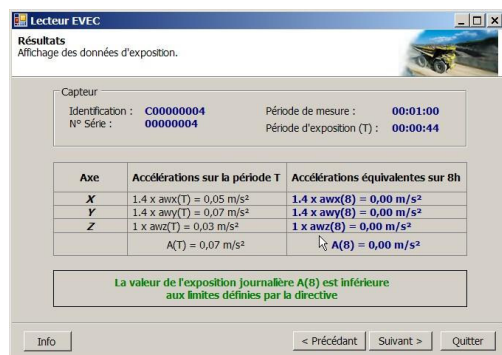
Lecteur EVEC

Résultats
Affichage des données d'exposition.

Capteur
Identification : C00000004
N° Série : 00000004
Période de mesure : 00:01:00
Période d'exposition (T) : 00:00:44

| Axe | Accélérations sur la période T | Accélérations équivalentes sur 8h |
|---|---|---|
| X | 1.4 x awx(T) = 0,05 m/s² | 1.4 x awx(8) = 0,00 m/s² |
| Y | 1.4 x awy(T) = 0,07 m/s² | 1.4 x awy(8) = 0,00 m/s² |
| Z | 1 x awz(T) = 0,03 m/s² | 1 x awz(8) = 0,00 m/s² |
| | A(T) = 0,07 m/s² | A(8) = 0,00 m/s² |

La valeur de l'exposition journalière A(8) est inférieure aux limites définies par la directive

Info
< Précédant
Suivant >
Quitter